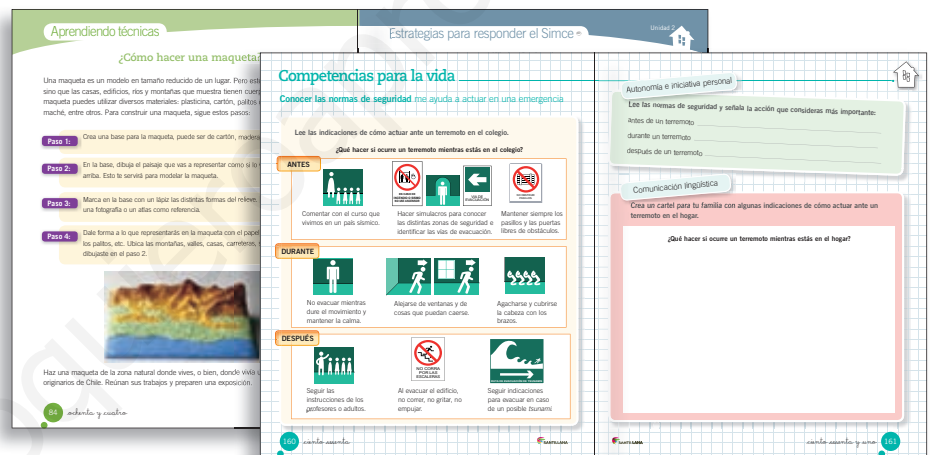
Aprendiendo técnicas

¿Cómo hacer una maqueta

Una maqueta es un modelo en tamaño reducido de un lugar. Pero est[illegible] sino que las casas, edificios, ríos y montañas que muestra tienen cuer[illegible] maqueta puedes utilizar diversos materiales: plasticina, cartón, palitos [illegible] maché, entre otros. Para construir una maqueta, sigue estos pasos:

Paso 1: Crea una base para la maqueta, puede ser de cartón, madera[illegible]

Paso 2: En la base, dibuja el paisaje que vas a representar como si lo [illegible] arriba. Esto te servirá para modelar la maqueta.

Paso 3: Marca en la base con un lápiz las distintas formas del relieve. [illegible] una fotografía o un atlas como referencia.

Paso 4: Dale forma a lo que representarás en la maqueta con el papel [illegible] los palitos, etc. Ubica las montañas, valles, casas, carreteras, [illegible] dibujaste en el paso 2.

Haz una maqueta de la zona natural donde vives, o bien, donde vivía u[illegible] originarios de Chile. Reúnan sus trabajos y preparen una exposición.

84 ochenta y cuatro

Estrategias para responder el Simce

Unidad 2

Competencias para la vida

Conocer las normas de seguridad me ayuda a actuar en una emergencia

Lee las indicaciones de cómo actuar ante un terremoto en el colegio.

¿Qué hacer si ocurre un terremoto mientras estás en el colegio?

ANTES

Comentar en el curso que vivimos en un país sísmico.

Hacer simulacros para conocer las distintas zonas de seguridad e identificar las vías de evacuación.

SALIDA DE EVACUACIÓN

Mantener siempre los pasillos y las puertas libres de obstáculos.

DURANTE

No evacuar mientras dure el movimiento y mantener la calma.

Alejarse de ventanas y de cosas que puedan caerse.

Agacharse y cubrirse la cabeza con los brazos.

DESPUÉS

Seguir las instrucciones de los profesores o adultos.

NO CORRA POR LAS ESCALERAS

Al evacuar el edificio, no correr, no gritar, no empujar.

Seguir indicaciones para evacuar en caso de un posible tsunami

160 ciento sesenta

SANTILLANA

Autonomía e iniciativa personal

Lee las normas de seguridad y señala la acción que consideras más importante:

antes de un terremoto

durante un terremoto

después de un terremoto

Comunicación lingüística

Crea un cartel para tu familia con algunas indicaciones de cómo actuar ante un terremoto en el hogar.

¿Qué hacer si ocurre un terremoto mientras estás en el hogar?

SANTILLANA

ciento sesenta y uno 161